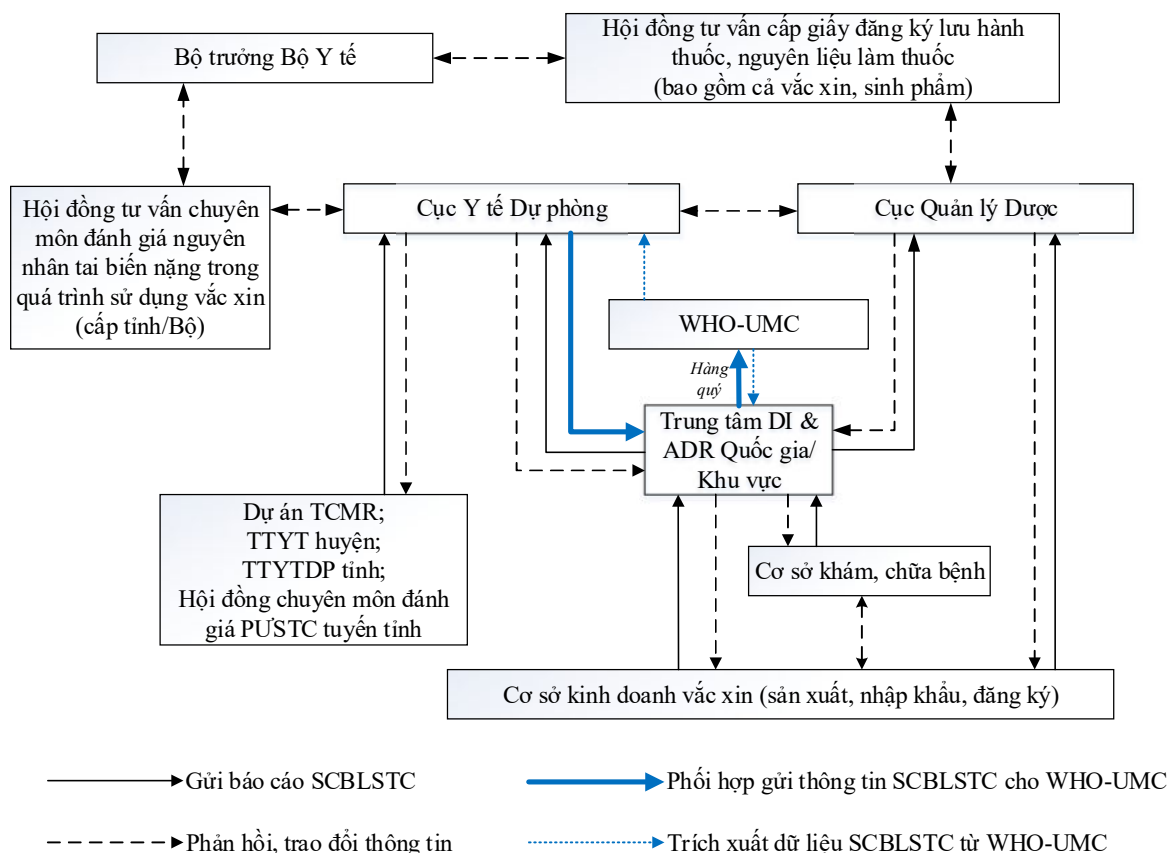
Bộ trưởng Bộ Y tế

Hội đồng tư vấn cấp giấy đăng ký lưu hành thuốc, nguyên liệu làm thuốc (bao gồm cả vắc xin, sinh phẩm)

Hội đồng tư vấn chuyên môn đánh giá nguyên nhân tai biến nặng trong quá trình sử dụng vắc xin (cấp tỉnh/Bộ)

Cục Y tế Dự phòng

Cục Quản lý Dược

WHO-UMC

Hàng quý

Trung tâm DI & ADR Quốc gia/ Khu vực

Dự án TCMR; TTYT huyện; TTYTDP tỉnh; Hội đồng chuyên môn đánh giá PUSTC tuyến tỉnh

Cơ sở khám, chữa bệnh

Cơ sở kinh doanh vắc xin (sản xuất, nhập khẩu, đăng ký)

Gửi báo cáo SCBLSTC

Phối hợp gửi thông tin SCBLSTC cho WHO-UMC

Phản hồi, trao đổi thông tin

Trích xuất dữ liệu SCBLSTC từ WHO-UMC